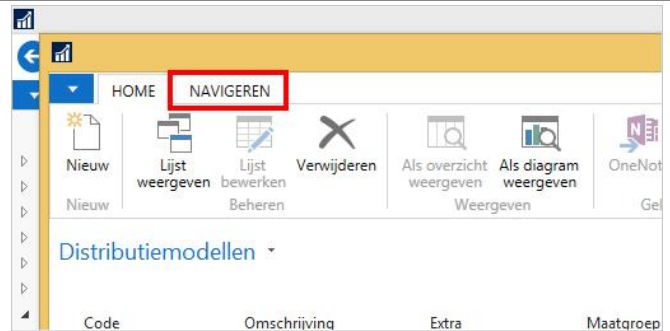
HOME NAVIGEREN

Nieuw
Nieuw

Lijst weergeven
Lijst bewerken
Verwijderen
Beheren

Als overzicht weergeven
Als diagram weergeven
Weergeven

OneNot
Ge

Distributiemodellen ▾

| Code | Omschrijving | Extra | Maatgroep |
|---|---|---|---|